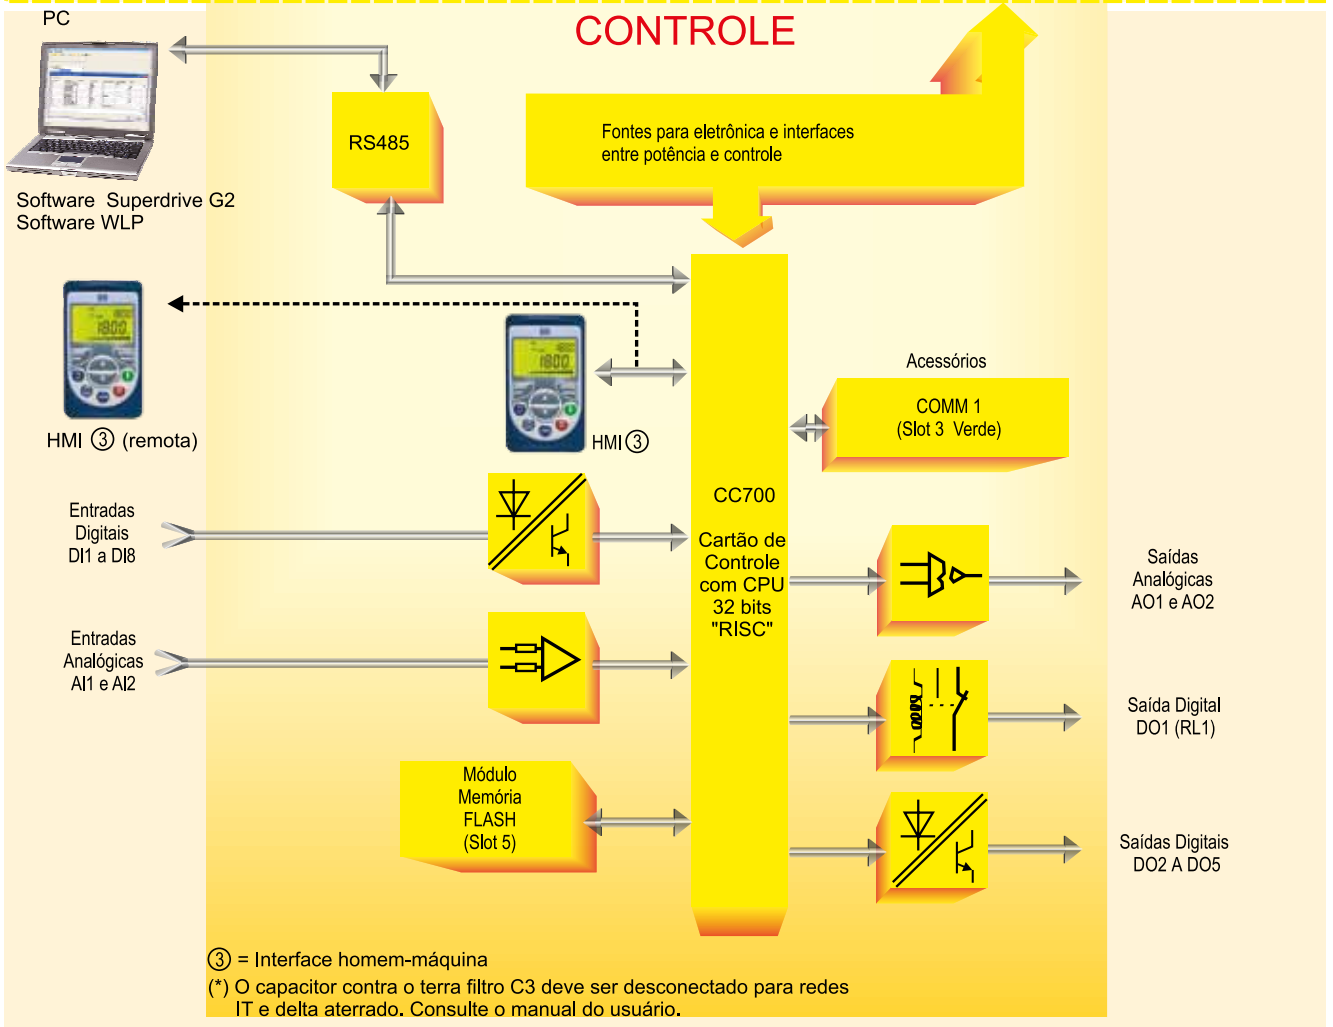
PC

CONTROLE

RS485

Fontes para eletrônica e interfaces entre potência e controle

Software Superdrive G2
Software WLP

HMI ③ (remota)

HMI ③

Acessórios

COMM 1
(Slot 3 Verde)

CC700

Cartão de Controle com CPU 32 bits "RISC"

Entradas Digitais DI1 a DI8

Entradas Analógicas AI1 e AI2

Saídas Analógicas AO1 e AO2

Saída Digital DO1 (RL1)

Módulo Memória FLASH (Slot 5)

Saídas Digitais DO2 A DO5

③ = Interface homem-máquina
(*) O capacitor contra o terra filtro C3 deve ser desconectado para redes IT e delta aterrado. Consulte o manual do usuário.